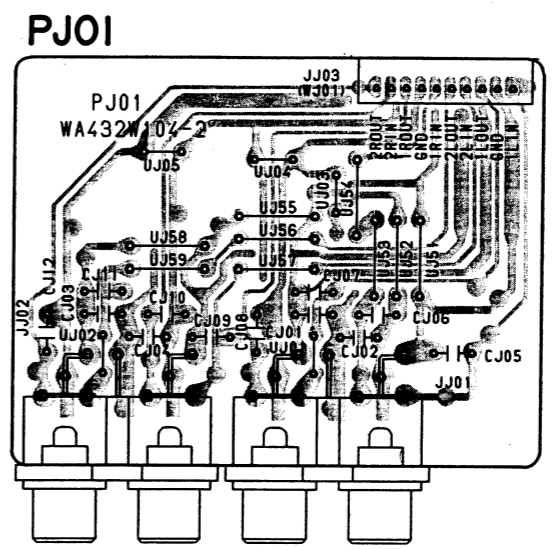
PJ01

JJ03 (WJ01)

PJ01
WA432W104-2

UJ05
UJ04
UJ03
UJ54
UJ55
UJ56
UJ58
UJ59
UJ57
UJ53
UJ52
UJ51

RROUT
RRIN
FROUT
GND
FRIN
2LOUT
2LIN
1LOUT
GND
1LIN

CJ12
CJ11
CJ03
JJ02
UJ02
CJ10
CJ09
CJ04
CJ08
CJ01
UJ01
CJ07
CJ02
CJ06
CJ05
JJ01